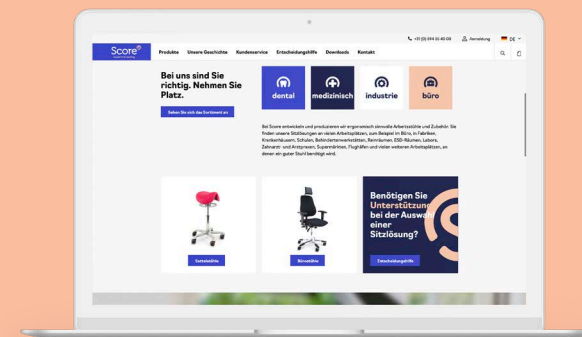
+31 (0) 594 51 40 09 Anmeldung DE

Score

Produkte Unsere Geschichte Kundenservice Entscheidungshilfe Downloads Kontakt

Bei uns sind Sie richtig. Nehmen Sie Platz.

Sehen Sie sich das Sortiment an

dental

medizinisch

industrie

büro

Bei Score entwickeln und produzieren wir ergonomisch sinnvolle Arbeitsstühle und Zubehör. Sie finden unsere Sitzlösungen an vielen Arbeitsplätzen, zum Beispiel im Büro, in Fabriken, Krankenhäusern, Schulen, Behindertenwerkstätten, Reinräumen, ESD-Räumen, Labors, Zahnarzt- und Arztpraxen, Supermärkten, Flughäfen und vielen weiteren Arbeitsplätzen, an denen ein guter Stuhl benötigt wird.

Sattelstühle

Bürostühle

Benötigen Sie Unterstützung bei der Auswahl einer Sitzlösung?

Entscheidungshilfe